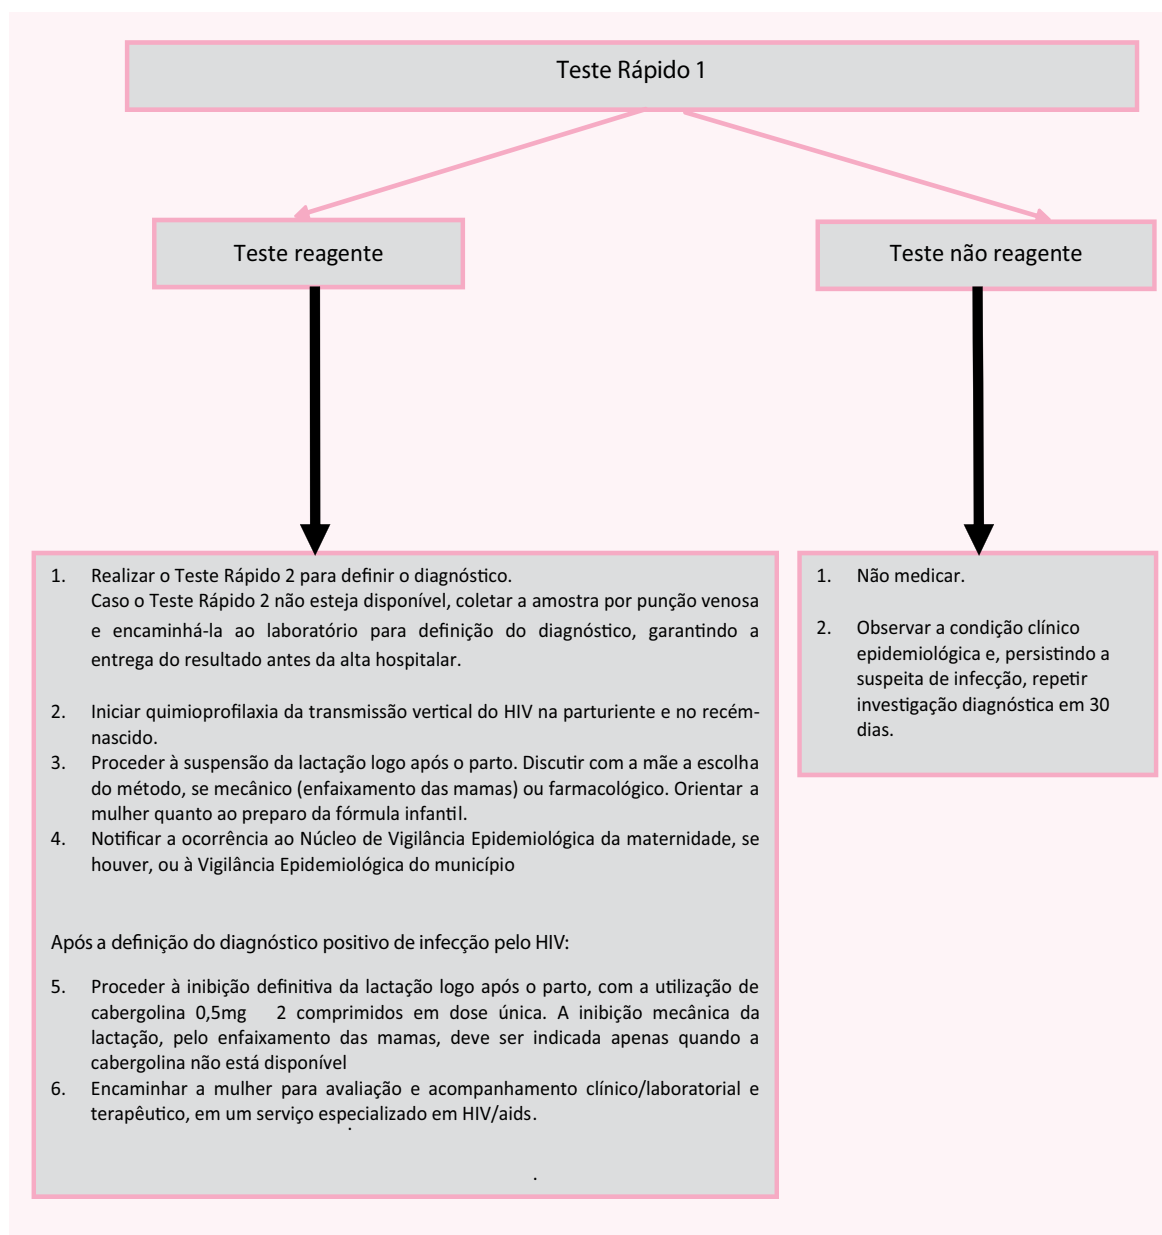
Teste Rápido 1

Teste reagente

Teste não reagente

1. Realizar o Teste Rápido 2 para definir o diagnóstico.
Caso o Teste Rápido 2 não esteja disponível, coletar a amostra por punção venosa e encaminhá-la ao laboratório para definição do diagnóstico, garantindo a entrega do resultado antes da alta hospitalar.

2. Iniciar quimioprofilaxia da transmissão vertical do HIV na parturiente e no recém-nascido.
3. Proceder à suspensão da lactação logo após o parto. Discutir com a mãe a escolha do método, se mecânico (enfaixamento das mamas) ou farmacológico. Orientar a mulher quanto ao preparo da fórmula infantil.
4. Notificar a ocorrência ao Núcleo de Vigilância Epidemiológica da maternidade, se houver, ou à Vigilância Epidemiológica do município

Após a definição do diagnóstico positivo de infecção pelo HIV:

5. Proceder à inibição definitiva da lactação logo após o parto, com a utilização de cabergolina 0,5mg 2 comprimidos em dose única. A inibição mecânica da lactação, pelo enfaixamento das mamas, deve ser indicada apenas quando a cabergolina não está disponível
6. Encaminhar a mulher para avaliação e acompanhamento clínico/laboratorial e terapêutico, em um serviço especializado em HIV/aids.

1. Não medicar.

2. Observar a condição clínico epidemiológica e, persistindo a suspeita de infecção, repetir investigação diagnóstica em 30 dias.